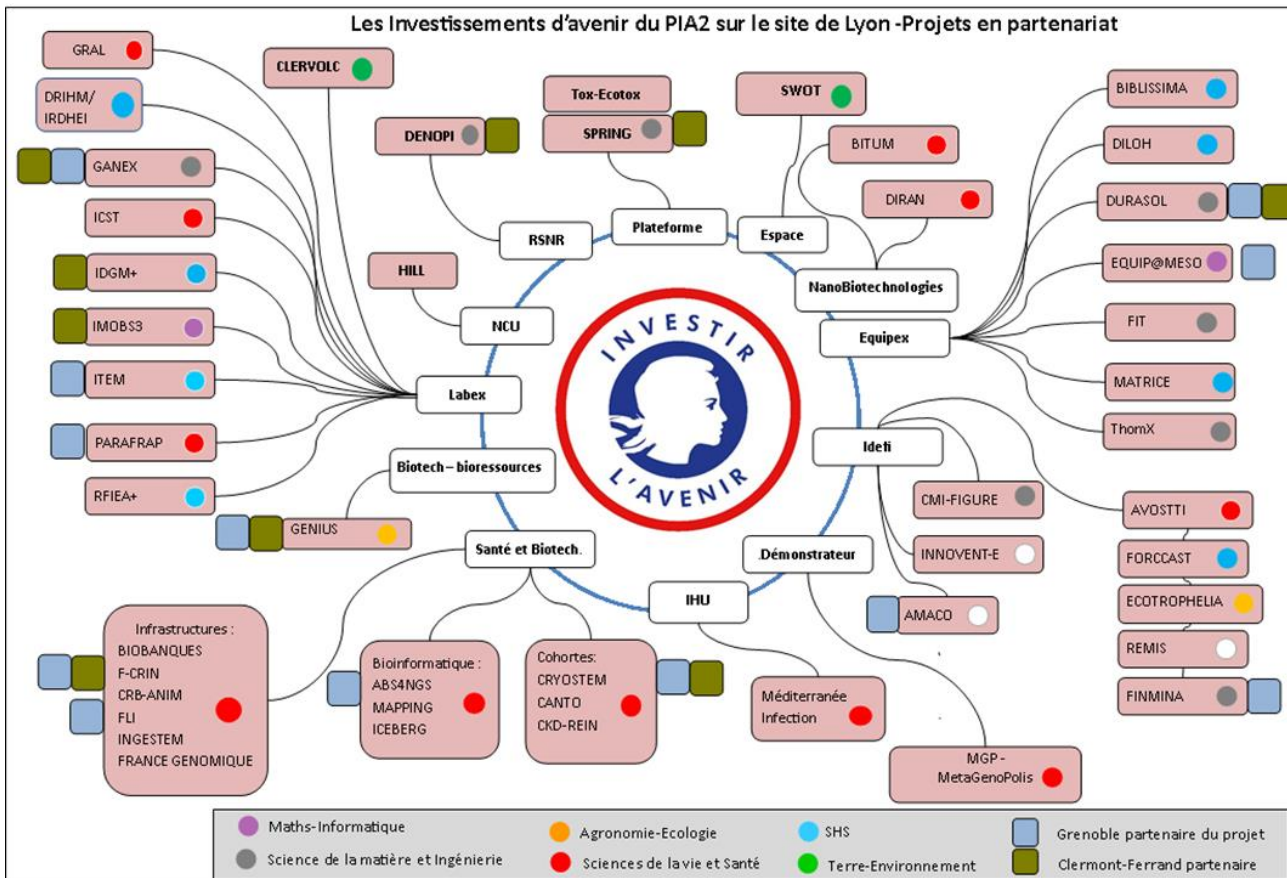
Les Investissements d'avenir du PIA2 sur le site de Lyon -Projets en partenariat

GRAL

CLERVOLC

DRIHM/ IRDHEI

GANEX

ICST

IDGM+

IMOBS3

ITEM

PARAFRAP

RFIEA+

GENIUS

DENOPI

Tox-Ecotox

SPRING

SWOT

BITUM

DIRAN

BIBLISSIMA

DILOH

DURASOL

EQUIP@MESO

FIT

MATRICE

ThomX

RSNR

Plateforme

Espace

NanoBiotechnologies

Equipex

HILL

NCU

Labex

Biotech – bioressources

Santé et Biotech.

IHU

Démonstrateur

Ideti

INVESTIR L'AVENIR

CMI-FIGURE

INNOVENT-E

AMACO

AVOSTTI

FORCCAST

ECOTROPHELIA

REMIS

FINMINA

Infrastructures : BIOBANQUES F-CRIN CRB-ANIM FLI INGESTEM FRANCE GENOMIQUE

Bioinformatique : ABS4NGS MAPPING ICEBERG

Cohortes: CRYOSTEM CANTO CKD-REIN

Méditerranée Infection

MGP - MetaGenoPolis

Maths-Informatique
Science de la matière et Ingénierie
Agronomie-Ecologie
Sciences de la vie et Santé
SHS
Terre-Environnement
Grenoble partenaire du projet
Clermont-Ferrand partenaire